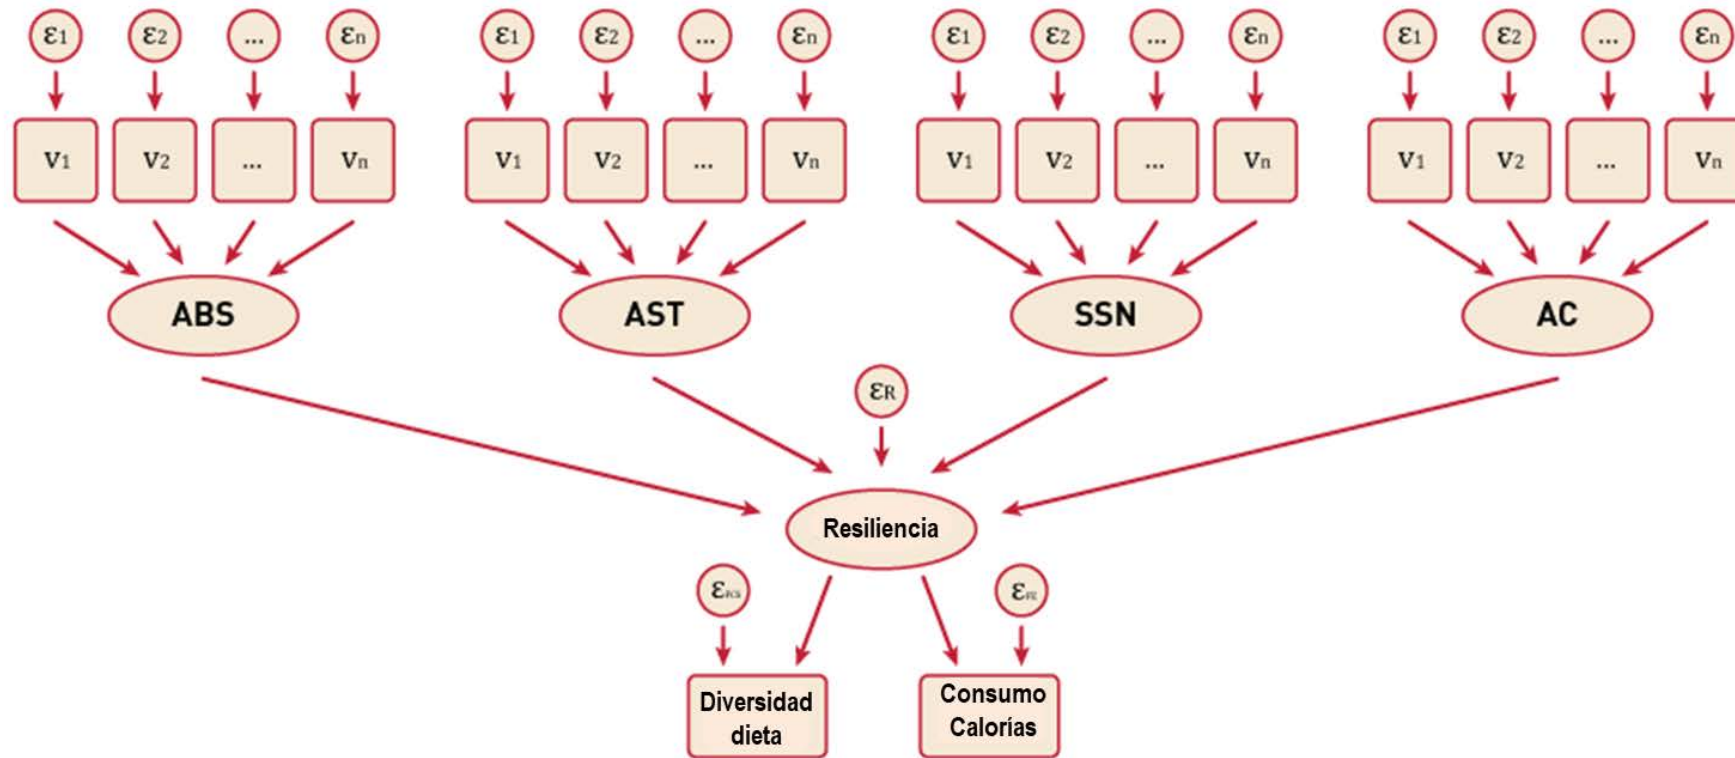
$\varepsilon_1$ $\varepsilon_2$ ... $\varepsilon_n$
$V_1$ $V_2$ ... $V_n$
ABS

$\varepsilon_1$ $\varepsilon_2$ ... $\varepsilon_n$
$V_1$ $V_2$ ... $V_n$
AST

$\varepsilon_1$ $\varepsilon_2$ ... $\varepsilon_n$
$V_1$ $V_2$ ... $V_n$
SSN

$\varepsilon_1$ $\varepsilon_2$ ... $\varepsilon_n$
$V_1$ $V_2$ ... $V_n$
AC

$\varepsilon_R$
Resiliencia

$\varepsilon_{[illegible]}$
Diversidad dieta

$\varepsilon_{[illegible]}$
Consumo Calorías